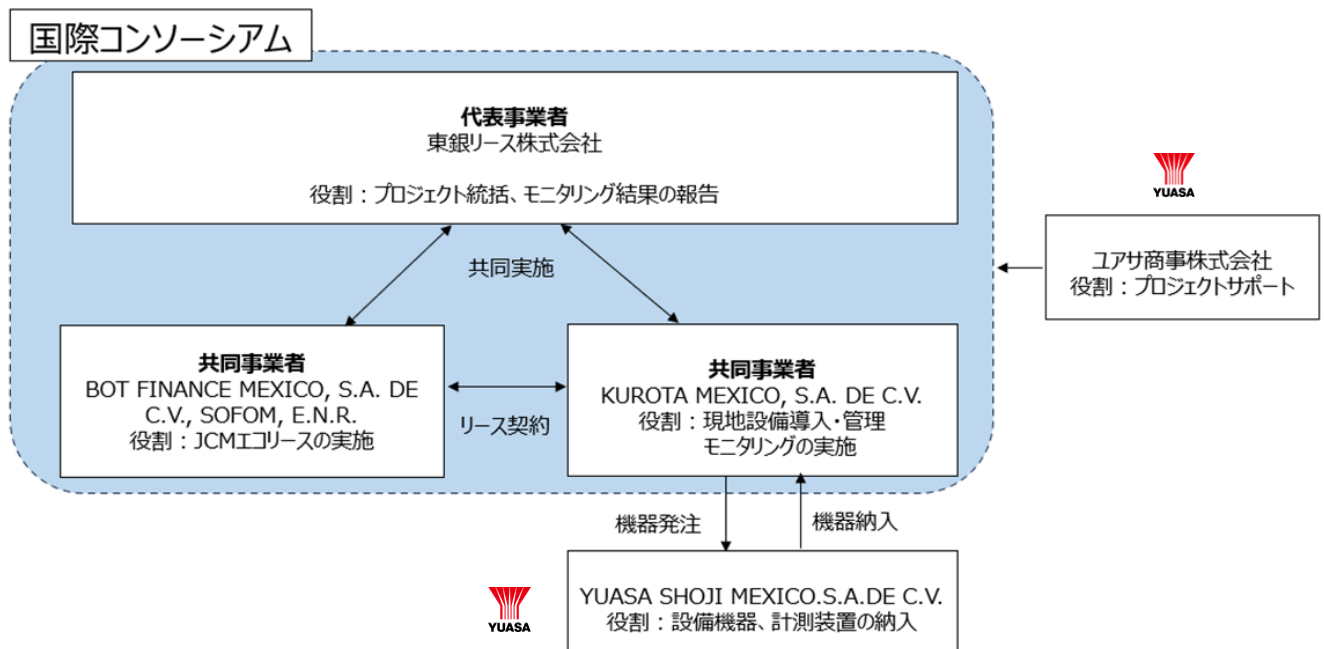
国際コンソーシアム

代表事業者
東銀リース株式会社

役割：プロジェクト統括、モニタリング結果の報告

共同実施

YUASA

ユアサ商事株式会社
役割：プロジェクトサポート

共同事業者
BOT FINANCE MEXICO, S.A. DE C.V., SOFOM, E.N.R.
役割：JCMエコリースの実施

リース契約

共同事業者
KUROTA MEXICO, S.A. DE C.V.
役割：現地設備導入・管理
モニタリングの実施

機器発注

機器納入

YUASA

YUASA SHOJI MEXICO.S.A.DE C.V.
役割：設備機器、計測装置の納入